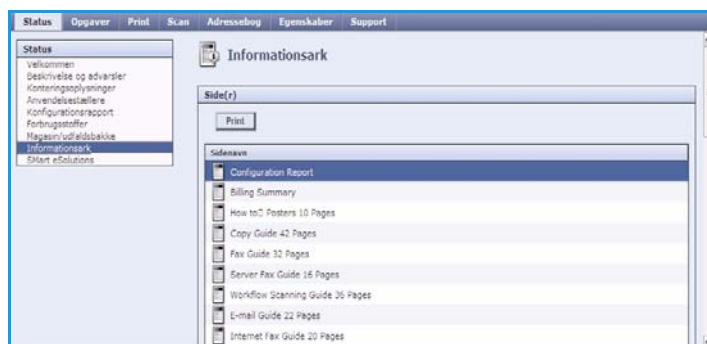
Status Opgaver Print Scan Adressebog Egenskaber Support

Status
Velkommen
Beskrivelse og advarsler
Konteringsoplysninger
Anvendelsestællere
Konfigurationsrapport
Forbrugsstoffer
Magasin/udfaldsbakke
Informationsark
SMart eSolutions

Informationsark

Side(r)

Print

Sidenavn
Configuration Report
Billing Summary
How to Posters 10 Pages
Copy Guide 42 Pages
Fax Guide 32 Pages
Server Fax Guide 16 Pages
Workflow Scanning Guide 36 Pages
E-mail Guide 22 Pages
Internet Fax Guide 20 Pages